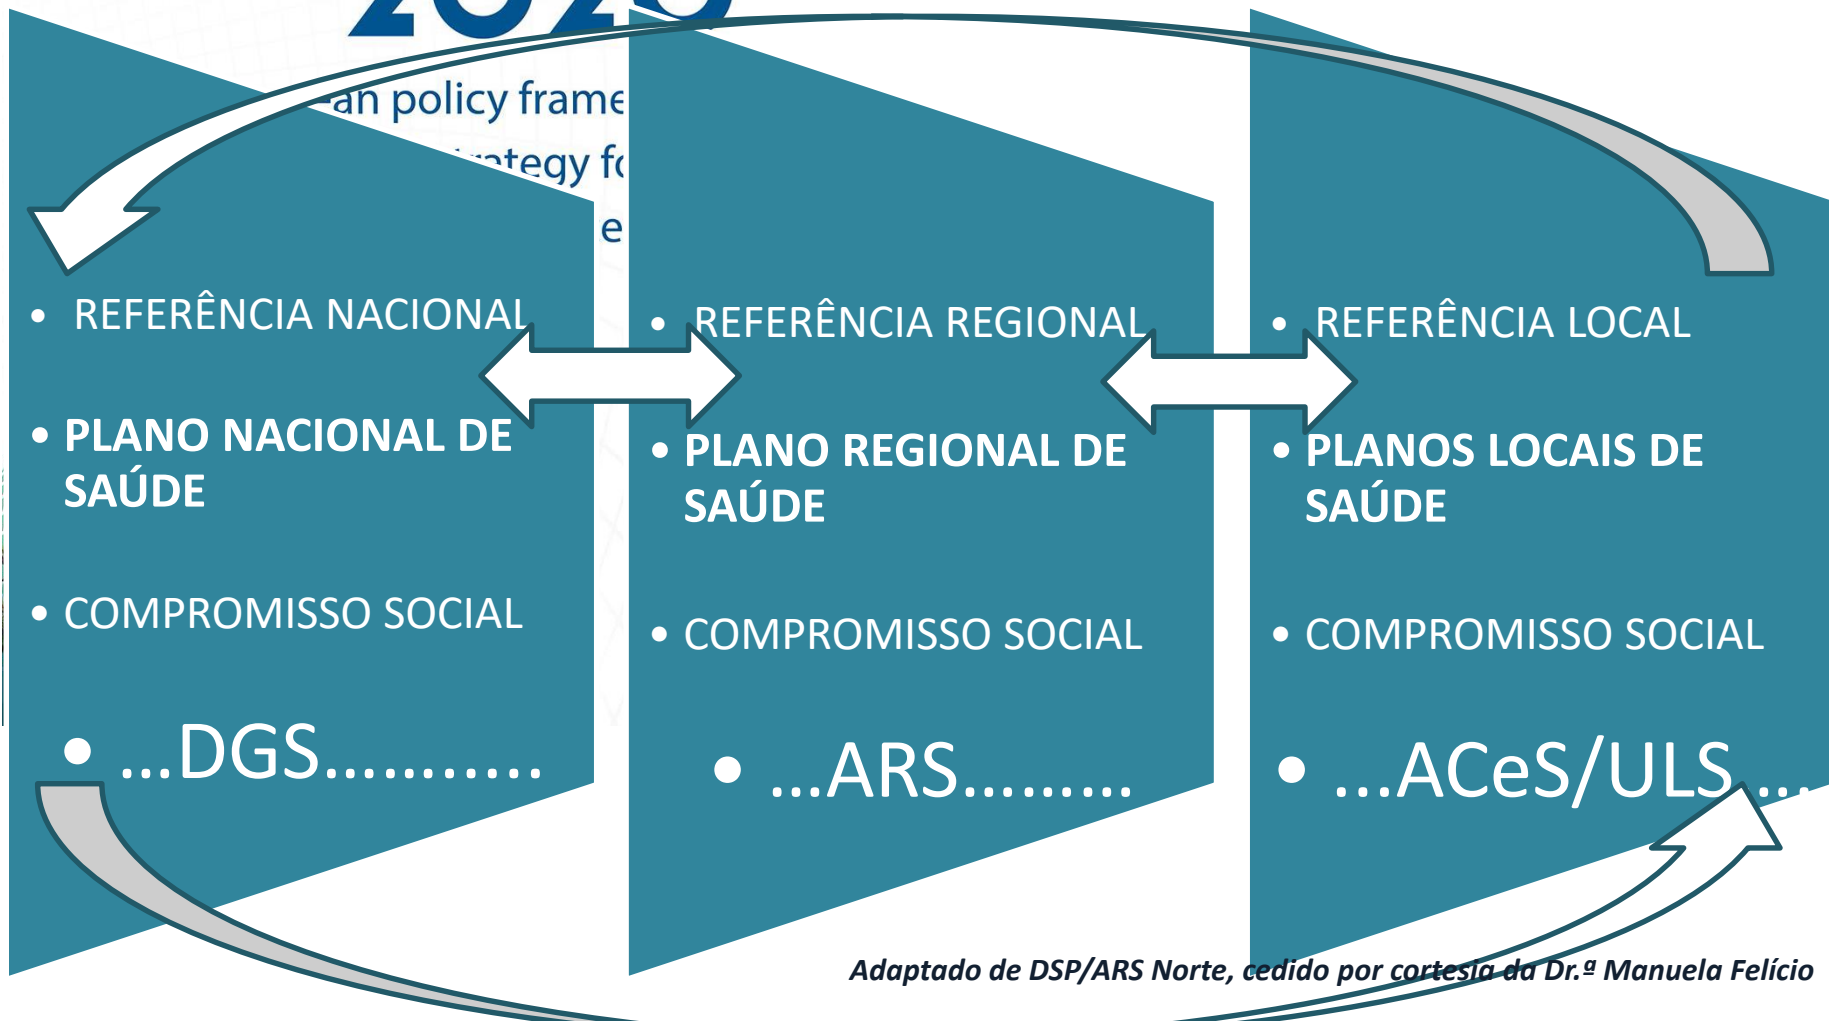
2020

an policy frame

ategy fo

e

- REFERÊNCIA NACIONAL
- PLANO NACIONAL DE SAÚDE
- COMPROMISSO SOCIAL
- ...DGS..........

- REFERÊNCIA REGIONAL
- PLANO REGIONAL DE SAÚDE
- COMPROMISSO SOCIAL
- ...ARS........

- REFERÊNCIA LOCAL
- PLANOS LOCAIS DE SAÚDE
- COMPROMISSO SOCIAL
- ...ACeS/ULS...

Adaptado de DSP/ARS Norte, cedido por cortesia da Dr.ª Manuela Felício